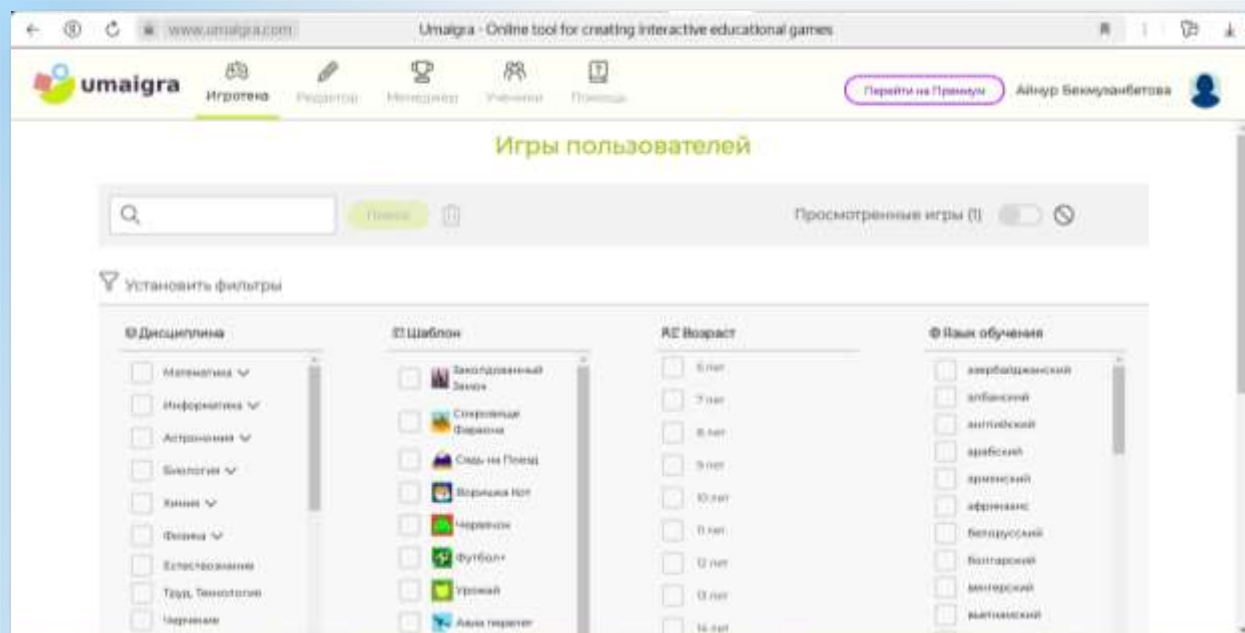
www.umaigra.com

Umaigra - Online tool for creating interactive educational games

umaigra

Игротека

Редактор

Менеджер

Ученики

Помощь

Перейти на Премиум

Айнур Бекмуханбетова

Игры пользователей

Поиск

Просмотренные игры (1)

Установить фильтры

Дисциплина

Математика

Информатика

Астрономия

Биология

Химия

Физика

Естествознание

Труд, Технология

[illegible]

Шаблон

Заколдованный Замок

Сокровища Фараона

Сядь на Поезд

Воришка Кот

Червячок

Футбол+

Урожай

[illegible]

Возраст

6 лет

7 лет

8 лет

9 лет

10 лет

11 лет

12 лет

13 лет

14 лет

Язык обучения

азербайджанский

албанский

английский

арабский

армянский

африкаанс

белорусский

болгарский

венгерский

вьетнамский